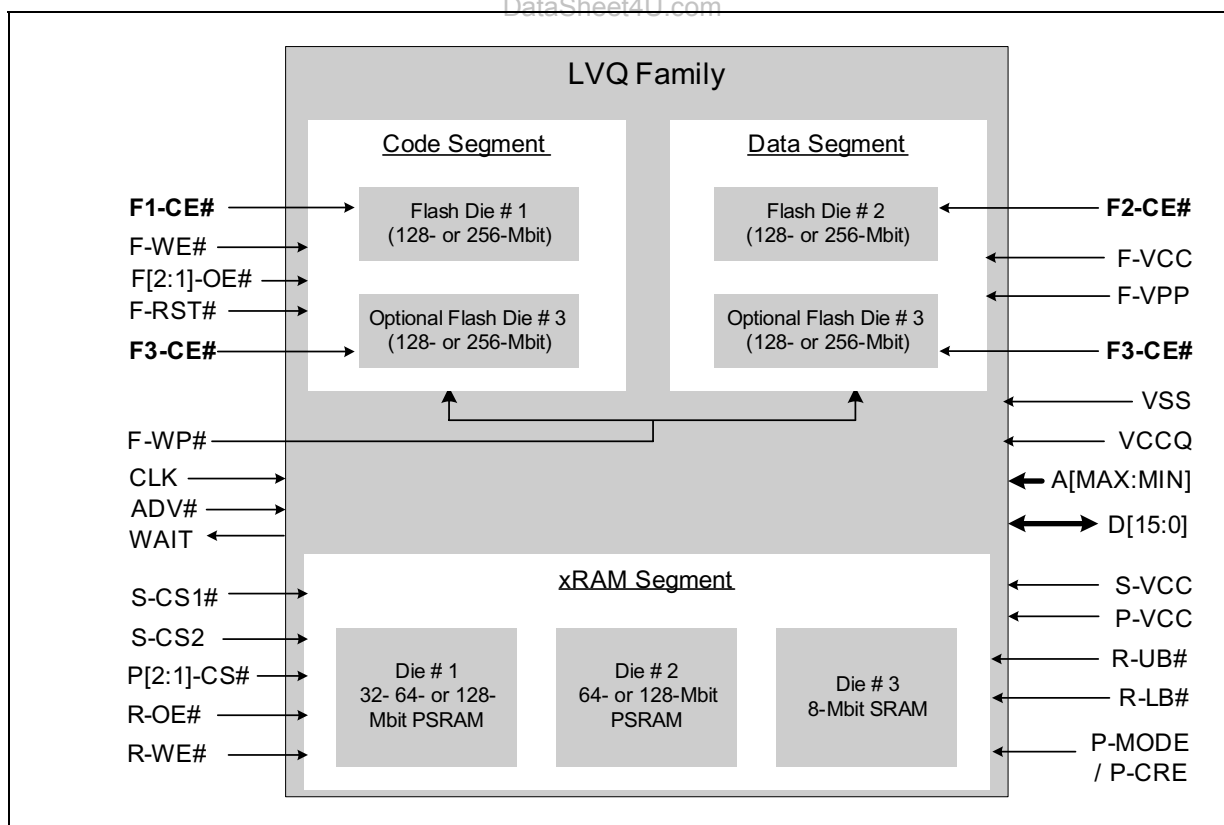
DataSheet4U.com

LVQ Family

Code Segment

Flash Die # 1
(128- or 256-Mbit)

Optional Flash Die # 3
(128- or 256-Mbit)

Data Segment

Flash Die # 2
(128- or 256-Mbit)

Optional Flash Die # 3
(128- or 256-Mbit)

F1-CE#
F-WE#
F[2:1]-OE#
F-RST#
F3-CE#

F2-CE#
F-VCC
F-VPP
F3-CE#
VSS
VCCQ
A[MAX:MIN]
D[15:0]

F-WP#
CLK
ADV#
WAIT

xRAM Segment

Die # 1
32- 64- or 128-Mbit PSRAM

Die # 2
64- or 128-Mbit PSRAM

Die # 3
8-Mbit SRAM

S-CS1#
S-CS2
P[2:1]-CS#
R-OE#
R-WE#

S-VCC
P-VCC
R-UB#
R-LB#
P-MODE
/ P-CRE